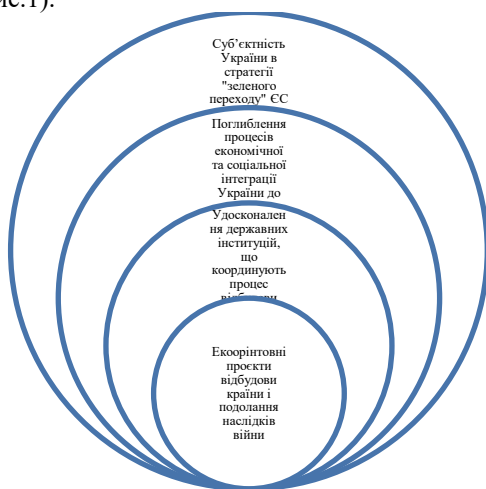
ис.1).

Суб'єктність України в стратегії "зеленого переходу" ЄС

Поглиблення процесів економічної та соціальної інтеграції України до

Удосконалення державних інституцій, що координують процес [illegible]

Екоорінтовні проєкти відбудови країни і подолання наслідків війни